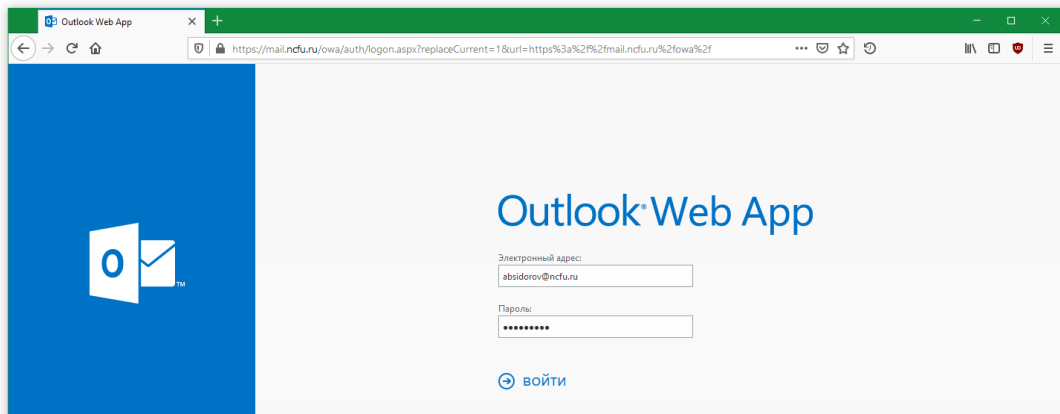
Outlook Web App

https://mail.ncfu.ru/owa/auth/logon.aspx?replaceCurrent=1&url=https%3a%2f%2fmail.ncfu.ru%2fowa%2f

O

TM

Outlook® Web App

Электронный адрес:

absidorov@ncfu.ru

Пароль:

•••••••••

войти